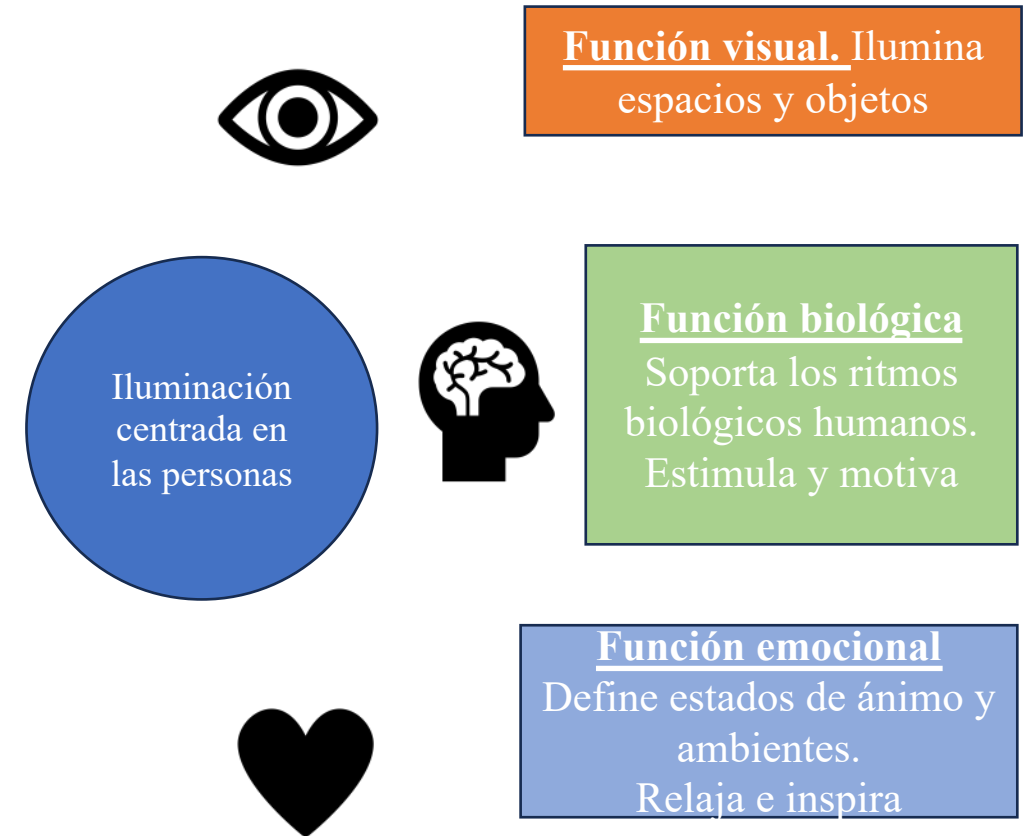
Función visual. Ilumina espacios y objetos

Iluminación centrada en las personas

Función biológica
Soporta los ritmos biológicos humanos. Estimula y motiva

Función emocional
Define estados de ánimo y ambientes.
Relaja e inspira